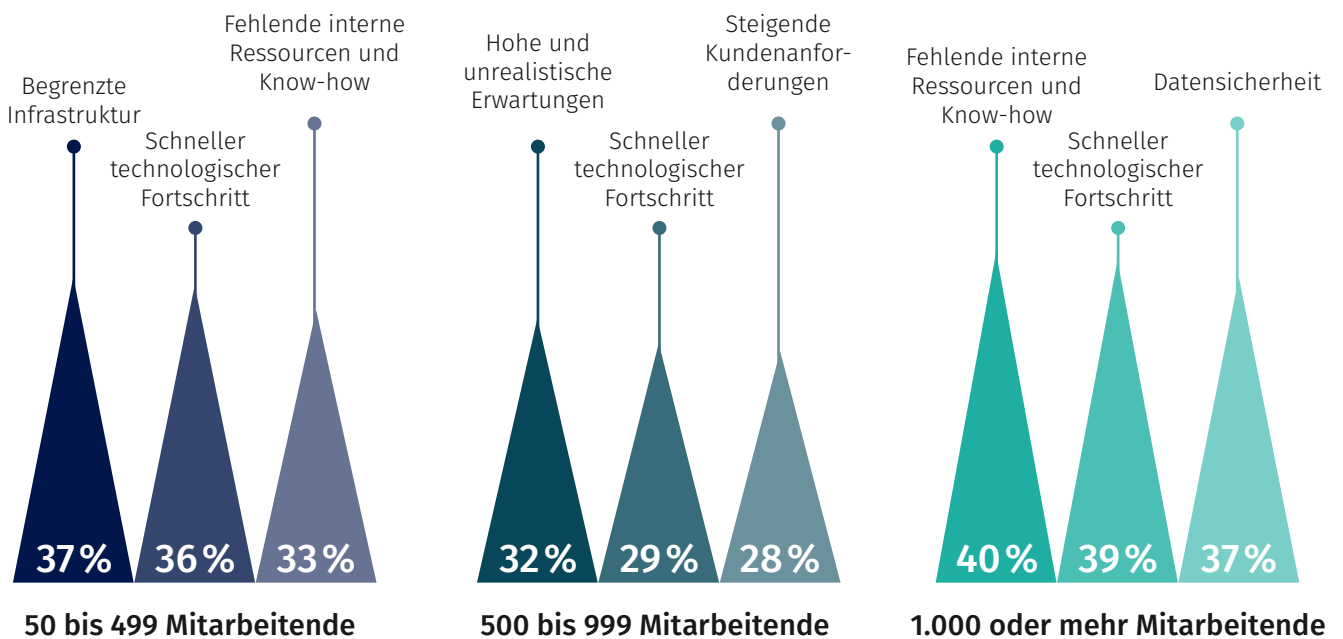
Begrenzte Infrastruktur

Schneller technologischer Fortschritt

Fehlende interne Ressourcen und Know-how

37 %

36 %

33 %

50 bis 499 Mitarbeitende

Hohe und unrealistische Erwartungen

Schneller technologischer Fortschritt

Steigende Kundenanforderungen

32 %

29 %

28 %

500 bis 999 Mitarbeitende

Fehlende interne Ressourcen und Know-how

Schneller technologischer Fortschritt

Datensicherheit

40 %

39 %

37 %

1.000 oder mehr Mitarbeitende